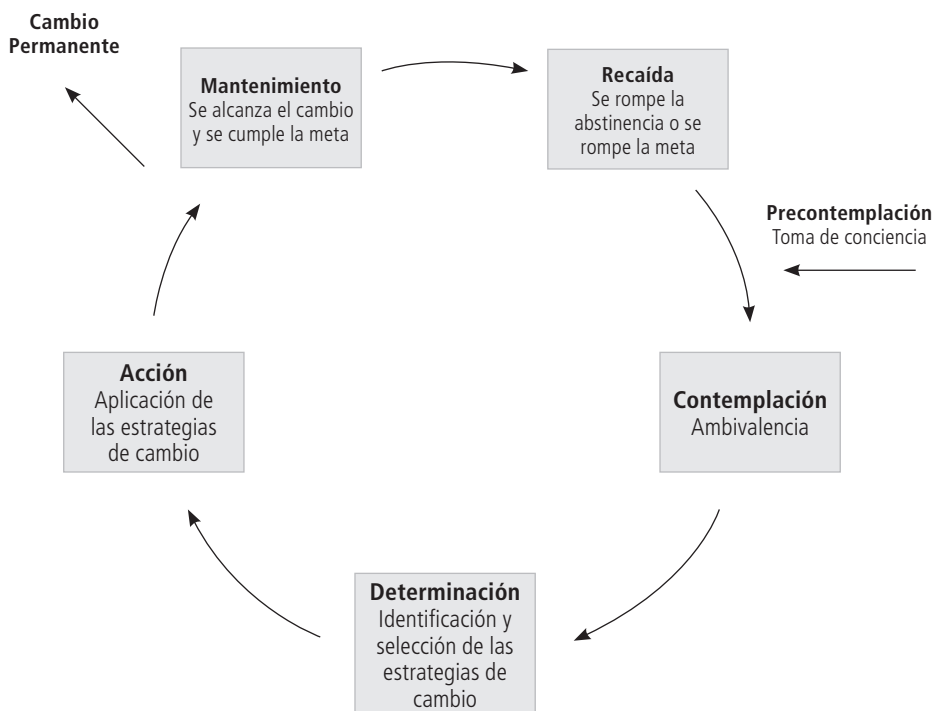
Cambio Permanente

Mantenimiento
Se alcanza el cambio y se cumple la meta

Recaída
Se rompe la abstinencia o se rompe la meta

Precontemplación
Toma de conciencia

Contemplación
Ambivalencia

Determinación
Identificación y selección de las estrategias de cambio

Acción
Aplicación de las estrategias de cambio